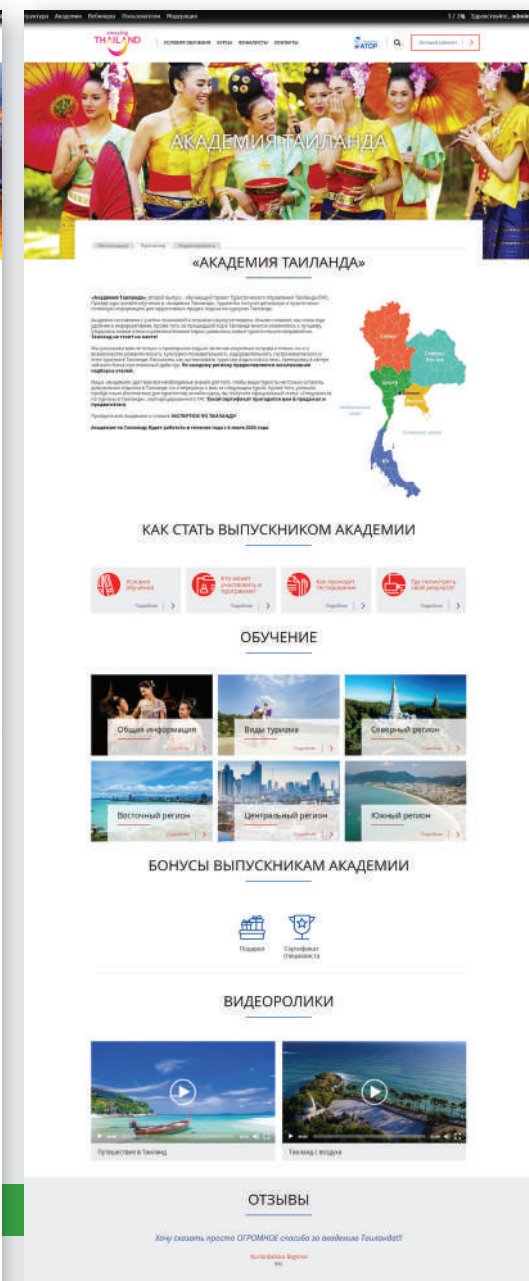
Структура Академия Вебинары Пользователи Модерация

Amazing THAILAND

УСЛОВИЯ ОБУЧЕНИЯ КУРСЫ БОНУСЫ КОНТАКТЫ

АТОР

Личный кабинет

АКАДЕМИЯ ТАИЛАНДА

«АКАДЕМИЯ ТАИЛАНДА»

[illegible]

Проверьте свои знания и станьте ЭКСПЕРТОМ ПО ТАИЛАНДУ!

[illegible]

КАК СТАТЬ ВЫПУСКНИКОМ АКАДЕМИИ

Условия обучения
Подробнее

Кто может участвовать в программе?
Подробнее

Как проходит тестирование
Подробнее

Где посмотреть свой результат
Подробнее

ОБУЧЕНИЕ

Общая информация
Подробнее

Виды туризма
Подробнее

Северный регион
Подробнее

Восточный регион
Подробнее

Центральный регион
Подробнее

Южный регион
Подробнее

БОНУСЫ ВЫПУСКНИКАМ АКАДЕМИИ

Подарки

Сертификат специалиста

ВИДЕОРОЛИКИ

Путешествие в Таиланд

Таиланд с воздуха

ОТЗЫВЫ

Хочу сказать просто ОГРОМНОЕ спасибо за академию Таиланда!!!

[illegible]